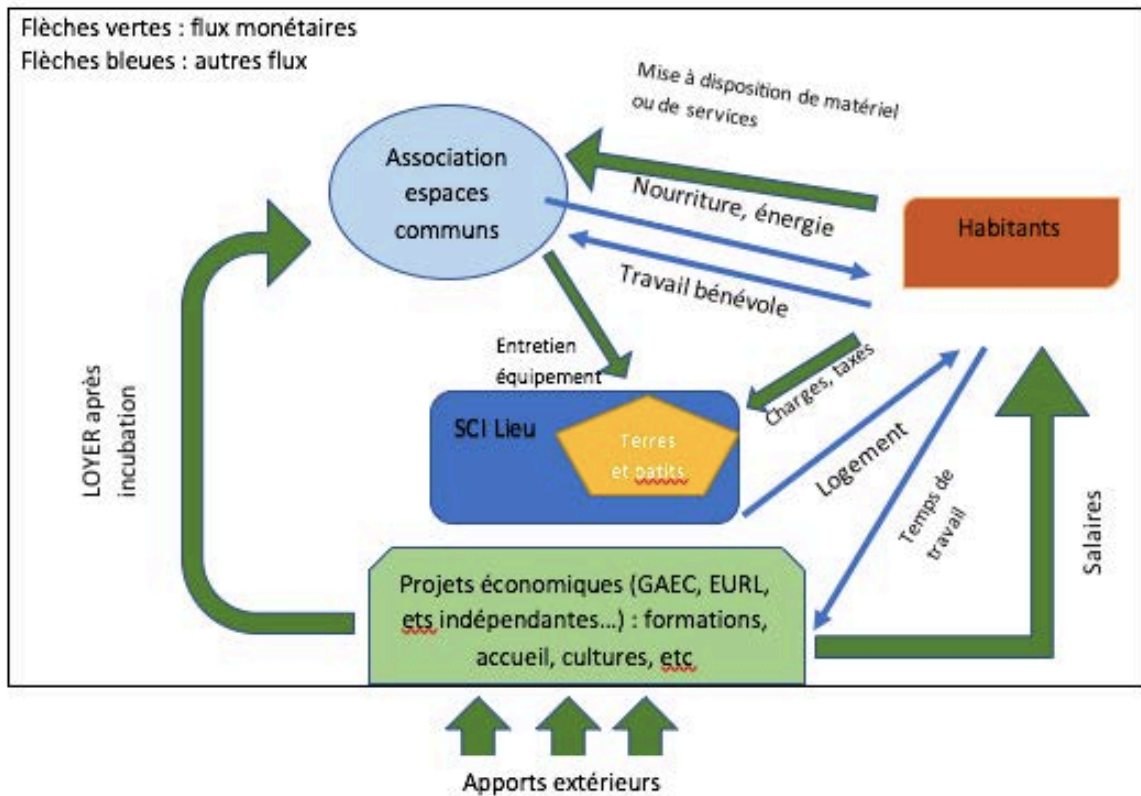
Flèches vertes : flux monétaires
Flèches bleues : autres flux

Mise à disposition de matériel ou de services

Association espaces communs

Nourriture, énergie

Habitants

Travail bénévole

Entretien équipement

Charges, taxes

SCI Lieu

Terres et batits

Logement

Temps de travail

LOYER après incubation

Salaires

Projets économiques (GAEC, EURL, ets indépendantes…) : formations, accueil, cultures, etc

Apports extérieurs